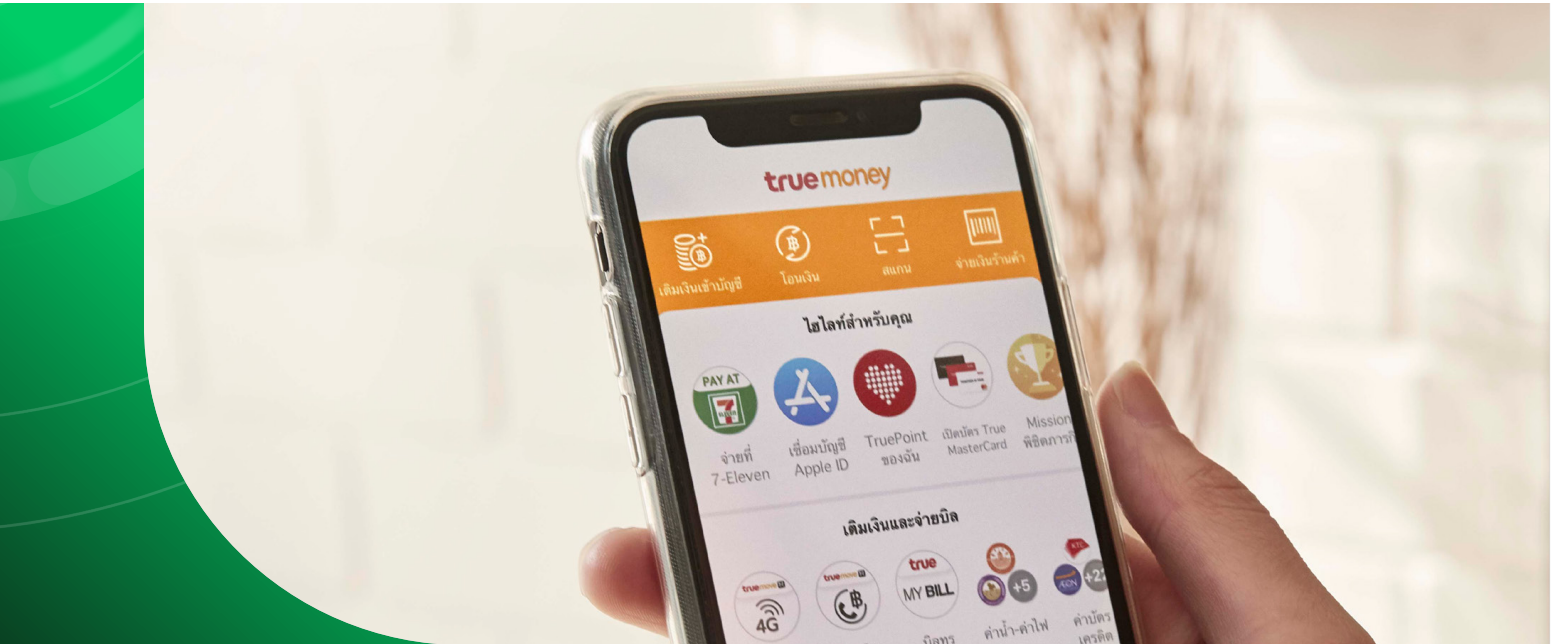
truemoney

เติมเงินเข้าบัญชี
โอนเงิน
สแกน
จ่ายเงินร้านค้า

ไฮไลท์สำหรับคุณ

PAY AT 7
จ่ายที่ 7-Eleven
เชื่อมบัญชี Apple ID
TruePoint ของฉัน
เปิดบัตร True MasterCard
Mission พิชิตภารกิ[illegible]

เติมเงินและจ่ายบิล

truemoney 4G
truemoney
true MY BILL
+5
+2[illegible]
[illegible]
ค่าน้ำ-ค่าไฟ
ค่าบัตร เครดิต